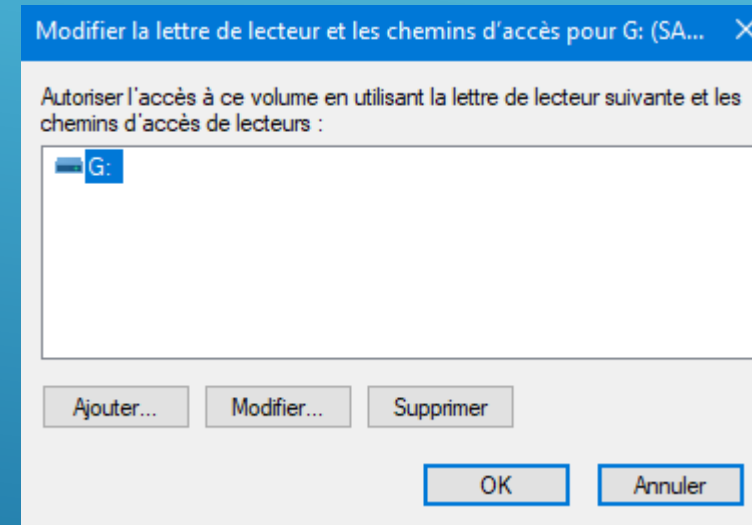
Modifier la lettre de lecteur et les chemins d'accès pour G: (SA...

Autoriser l'accès à ce volume en utilisant la lettre de lecteur suivante et les chemins d'accès de lecteurs :

G:

Ajouter... Modifier... Supprimer

OK Annuler